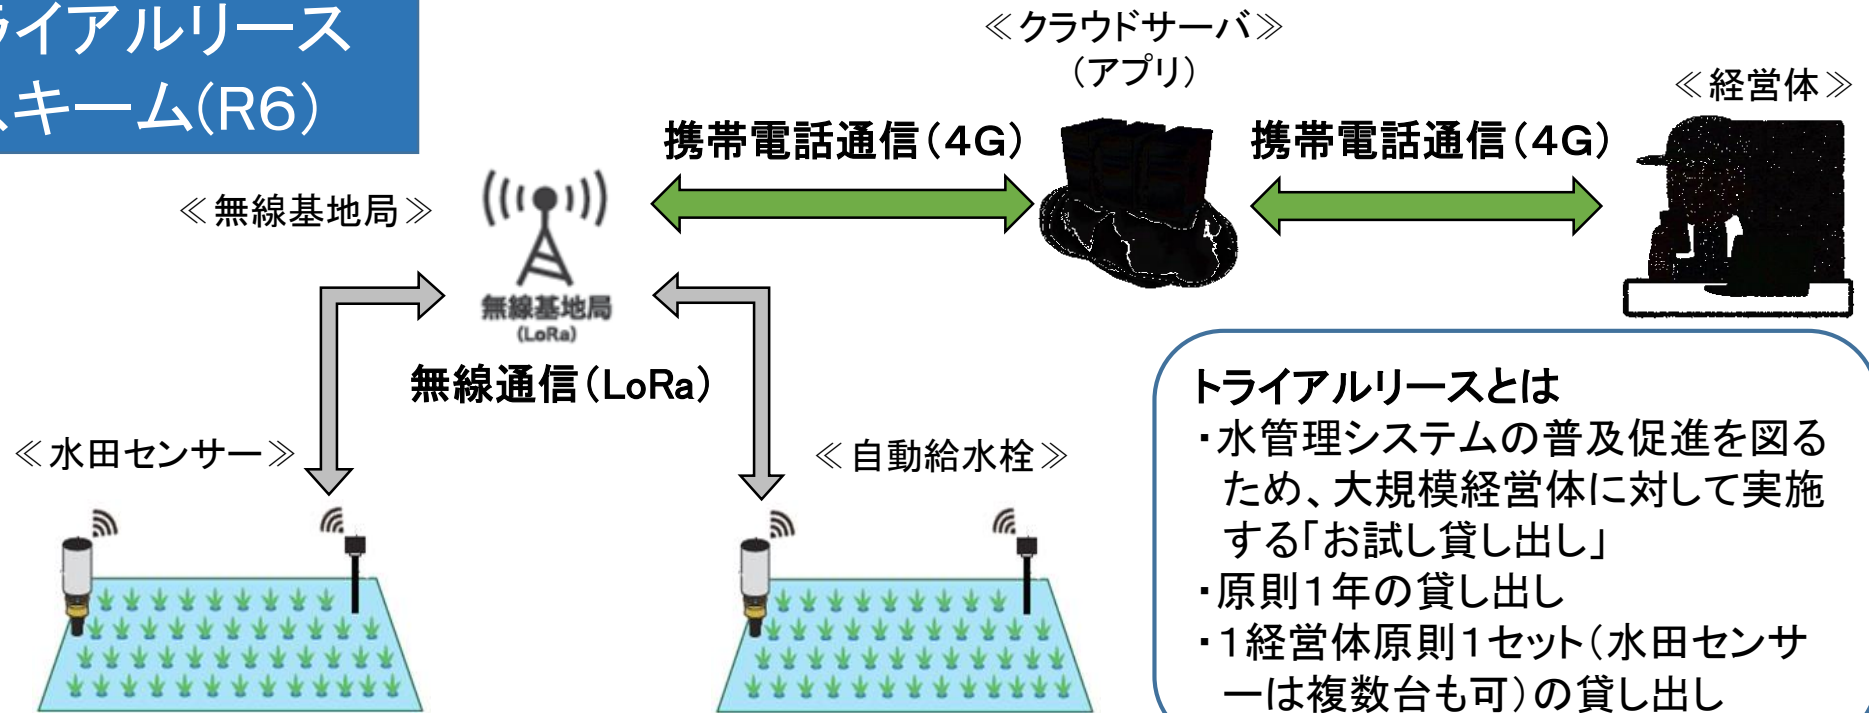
ライアルリース
スキーム(R6)

≪クラウドサーバ≫
(アプリ)

≪経営体≫

携帯電話通信(4G)

携帯電話通信(4G)

≪無線基地局≫

無線基地局
(LoRa)

無線通信(LoRa)

≪水田センサー≫

≪自動給水栓≫

トライアルリースとは
・水管理システムの普及促進を図るため、大規模経営体に対して実施する「お試し貸し出し」
・原則1年の貸し出し
・1経営体原則1セット(水田センサーは複数台も可)の貸し出し